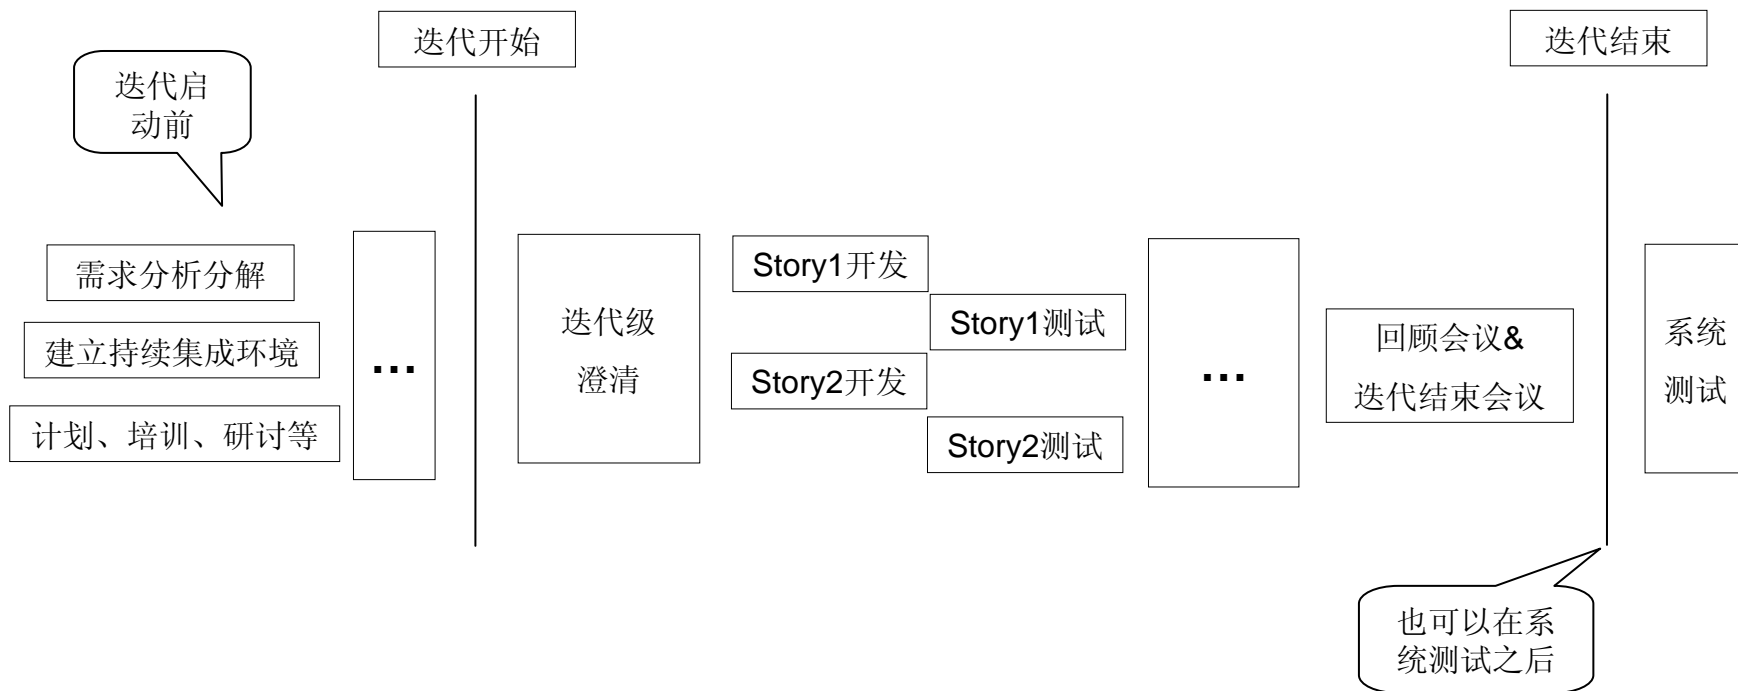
迭代开始

迭代结束

迭代启动前

需求分析分解

建立持续集成环境

计划、培训、研讨等

…

迭代级澄清

Story1开发

Story1测试

Story2开发

Story2测试

…

回顾会议&迭代结束会议

系统测试

也可以在系统测试之后